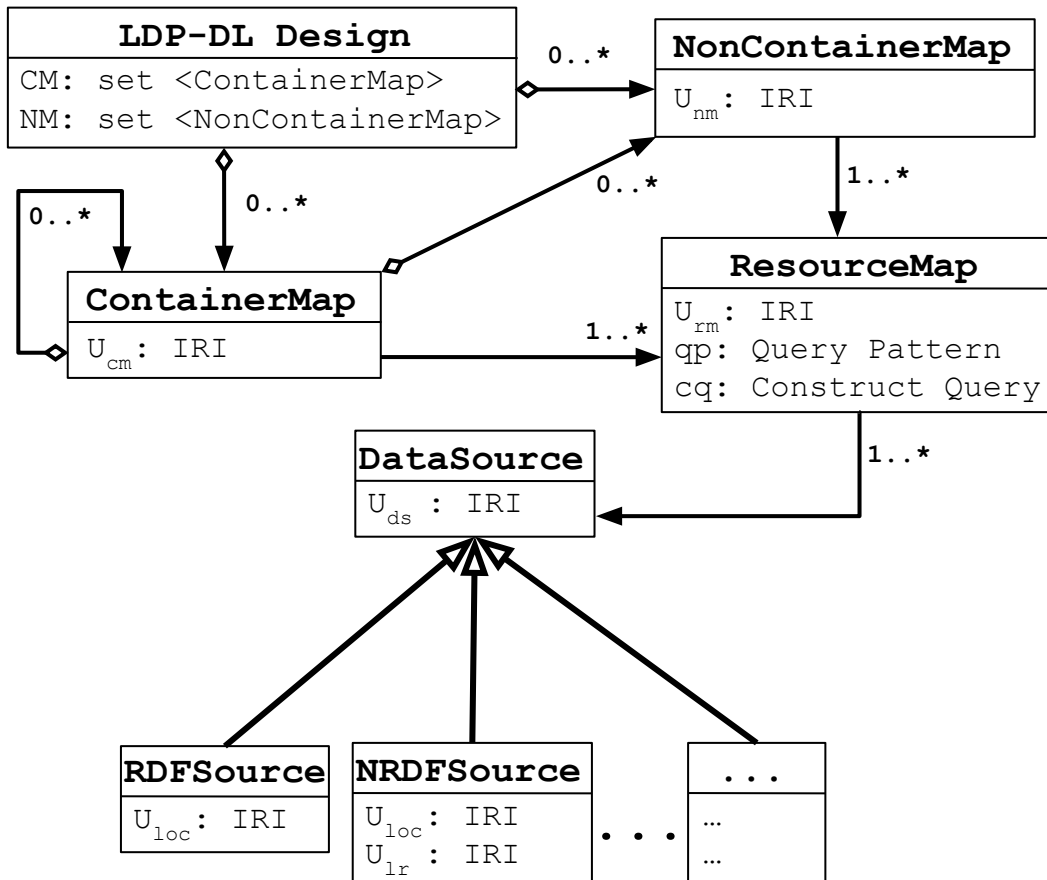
LDP-DL Design
CM: set <ContainerMap>
NM: set <NonContainerMap>

0..*

NonContainerMap
$U_{nm}$: IRI

0..*

1..*

0..*

0..*

ContainerMap
$U_{cm}$: IRI

1..*

ResourceMap
$U_{rm}$: IRI
qp: Query Pattern
cq: Construct Query

1..*

DataSource
$U_{ds}$ : IRI

RDFSource
$U_{loc}$: IRI

NRDFSource
$U_{loc}$: IRI
$U_{lr}$ : IRI

...

...
…
…